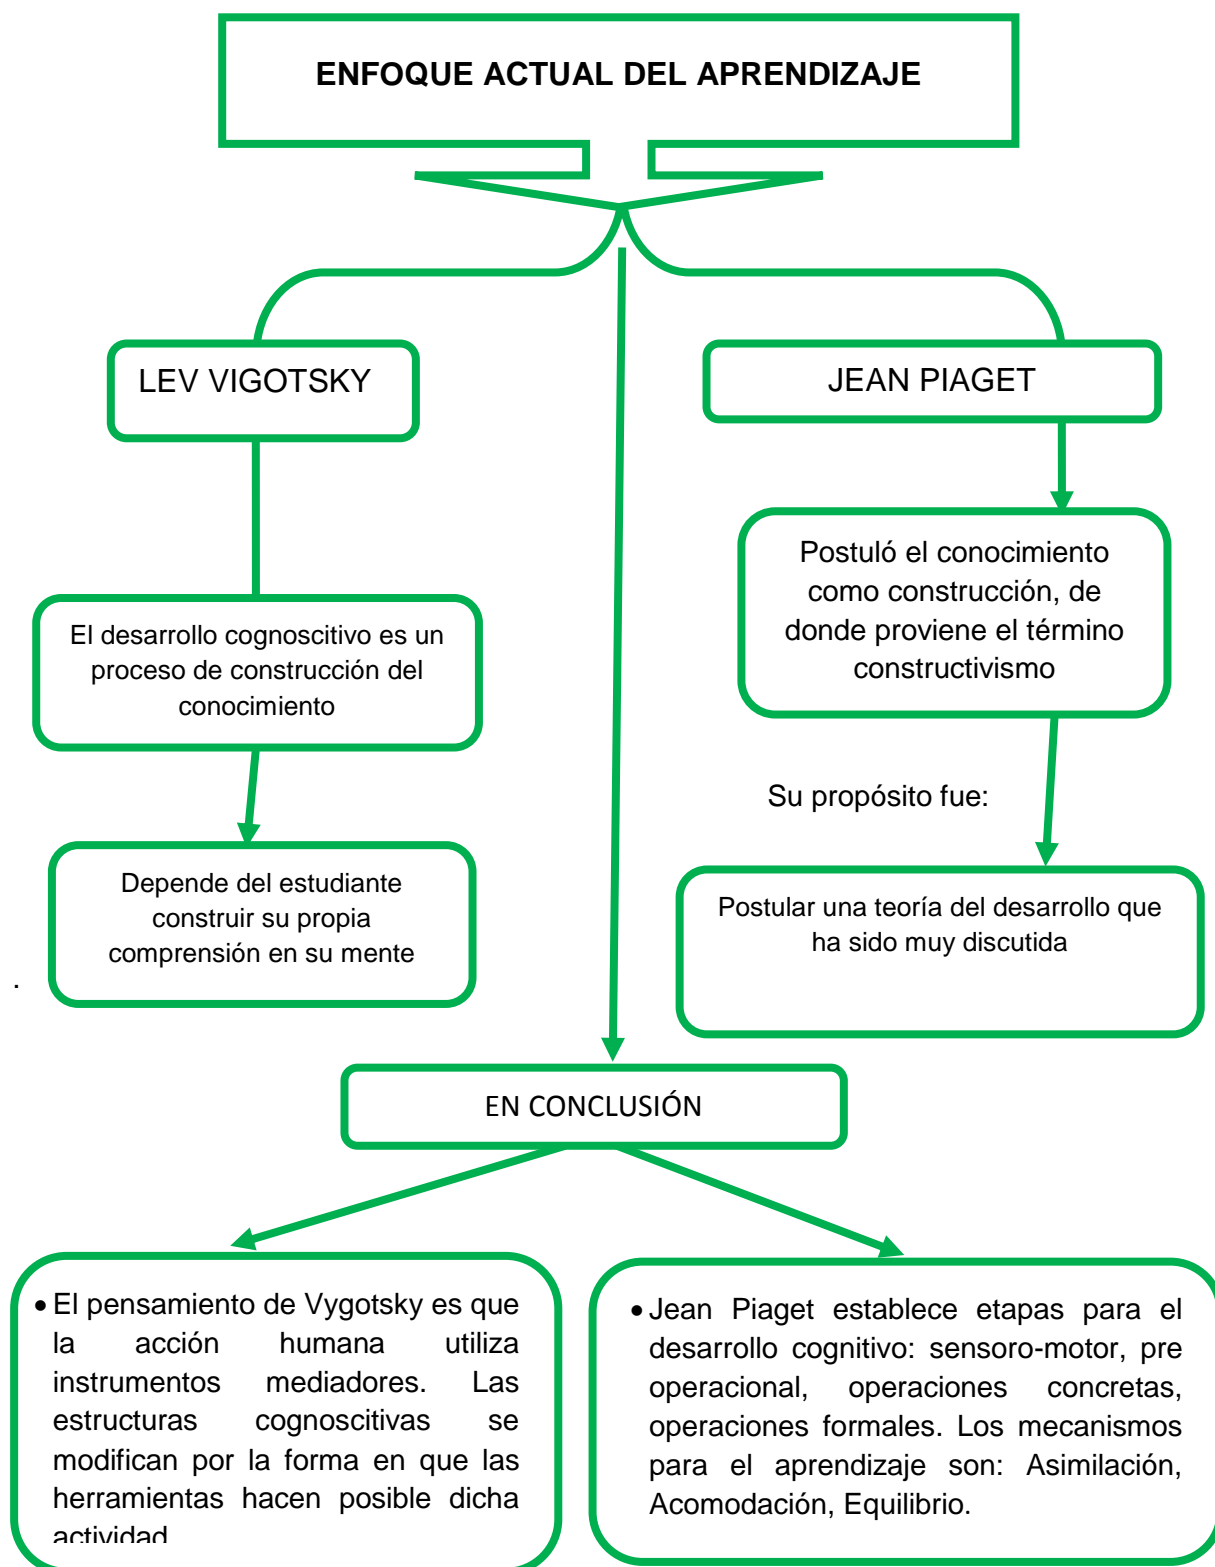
ENFOQUE ACTUAL DEL APRENDIZAJE

LEV VIGOTSKY

JEAN PIAGET

Postuló el conocimiento como construcción, de donde proviene el término constructivismo

El desarrollo cognoscitivo es un proceso de construcción del conocimiento

Su propósito fue:

Depende del estudiante construir su propia comprensión en su mente

Postular una teoría del desarrollo que ha sido muy discutida

.

EN CONCLUSIÓN

• El pensamiento de Vygotsky es que la acción humana utiliza instrumentos mediadores. Las estructuras cognoscitivas se modifican por la forma en que las herramientas hacen posible dicha actividad

• Jean Piaget establece etapas para el desarrollo cognitivo: sensoro-motor, pre operacional, operaciones concretas, operaciones formales. Los mecanismos para el aprendizaje son: Asimilación, Acomodación, Equilibrio.